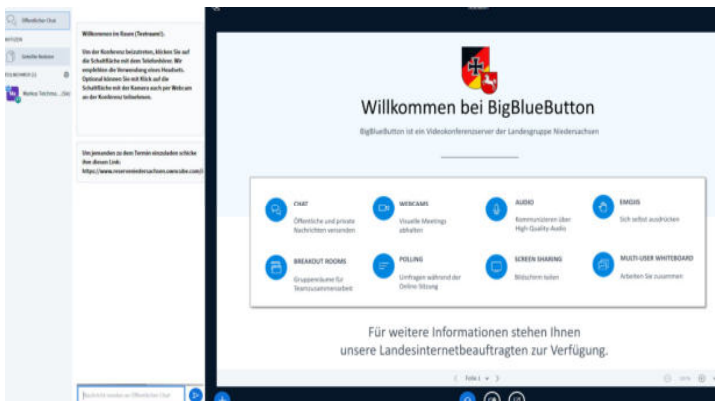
Öffentlicher Chat

NOTIZEN

Geteilte Notizen

TEILNEHMER (1)

Markus Teichma... (Sie)

Willkommen im Raum (Testraum).

Um der Konferenz beizutreten, klicken Sie auf die Schaltfläche mit dem Telefonhörer. Wir empfehlen die Verwendung eines Headsets. Optional können Sie mit Klick auf die Schaltfläche mit der Kamera auch per Webcam an der Konferenz teilnehmen.

Um jemanden zu dem Termin einzuladen schicke ihm diesen Link: https://www.reservenniedersachsen.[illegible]

Willkommen bei BigBlueButton

BigBlueButton ist ein Videokonferenzserver der Landesgruppe Niedersachsen

CHAT
Öffentliche und private Nachrichten versenden

WEBCAMS
Visuelle Meetings abhalten

AUDIO
Kommunizieren über High-Quality-Audio

EMOJIS
Sich selbst ausdrücken

BREAKOUT ROOMS
Gruppenräume für Teamzusammenarbeit

POLLING
Umfragen während der Online-Sitzung

SCREEN SHARING
Bildschirm teilen

MULTI-USER WHITEBOARD
Arbeiten Sie zusammen

Für weitere Informationen stehen Ihnen unsere Landesinternetbeauftragten zur Verfügung.

Folie 1

Nachricht senden an Öffentlicher Chat